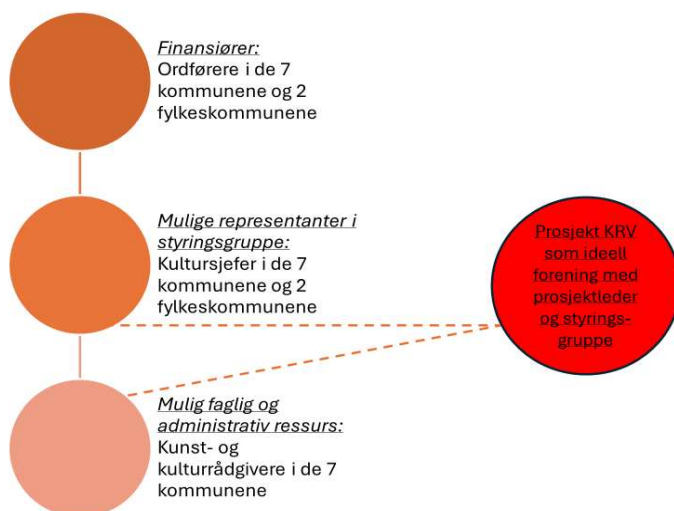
Finansiører:
Ordførere i de 7 kommunene og 2 fylkeskommunene

Mulige representanter i styringsgruppe:
Kultursjefer i de 7 kommunene og 2 fylkeskommunene

Prosjekt KRV som ideell forening med prosjektleder og styringsgruppe

Mulig faglig og administrativ ressurs:
Kunst- og kulturrådgivere i de 7 kommunene